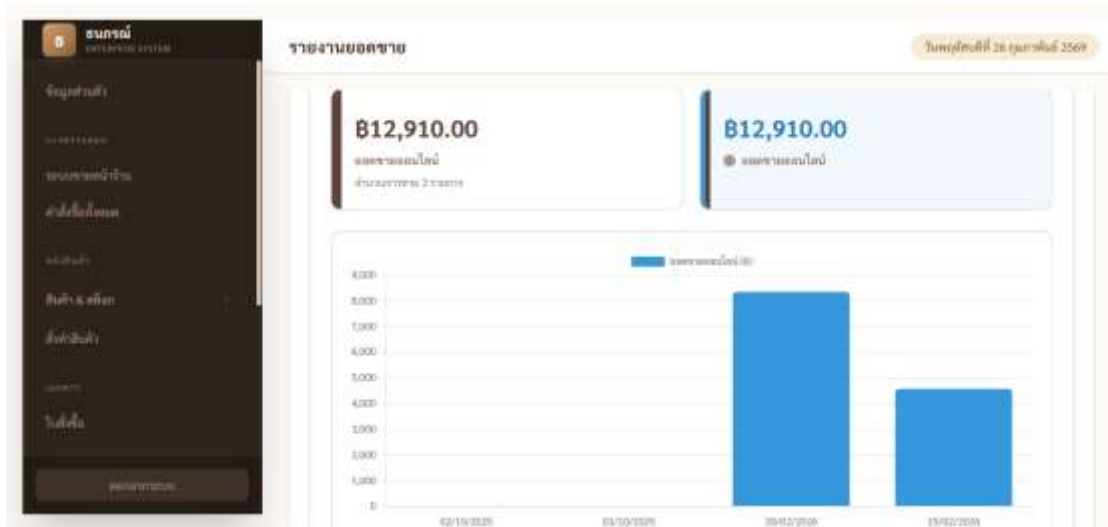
ธนกรณ์
ENTERPRISE SYSTEM

ข้อมูลส่วนตัว

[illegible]

ระบบขายหน้าร้าน

คำสั่งซื้อทั้งหมด

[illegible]

สินค้า & สต็อก

สั่งทำสินค้า

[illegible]

ใบสั่งซื้อ

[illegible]

รายงานยอดขาย

วันพฤหัสบดีที่ 26 กุมภาพันธ์ 2569

฿12,910.00
ยอดขายออนไลน์
จำนวนรายการ 2 รายการ

฿12,910.00
ยอดขายออนไลน์

ยอดขายออนไลน์ (฿)

9,000
8,000
7,000
6,000
5,000
4,000
3,000
2,000
1,000
0

02/10/2025
03/10/2025
20/02/2026
25/02/2026